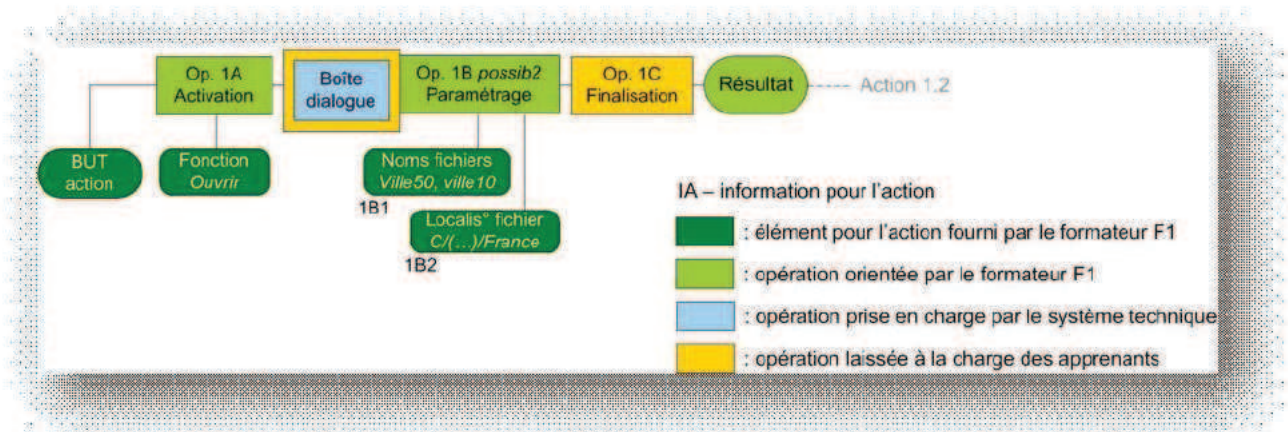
Op. 1A
Activation

Boîte
dialogue

Op. 1B *possib2*
Paramétrage

Op. 1C
Finalisation

Résultat

Action 1.2

BUT
action

Fonction
*Ouvrir*

Noms fichiers
*Ville50, ville10*

1B1

Localis° fichier
*C/(...)/France*

1B2

IA – information pour l'action

: élément pour l'action fourni par le formateur F1

: opération orientée par le formateur F1

: opération prise en charge par le système technique

: opération laissée à la charge des apprenants